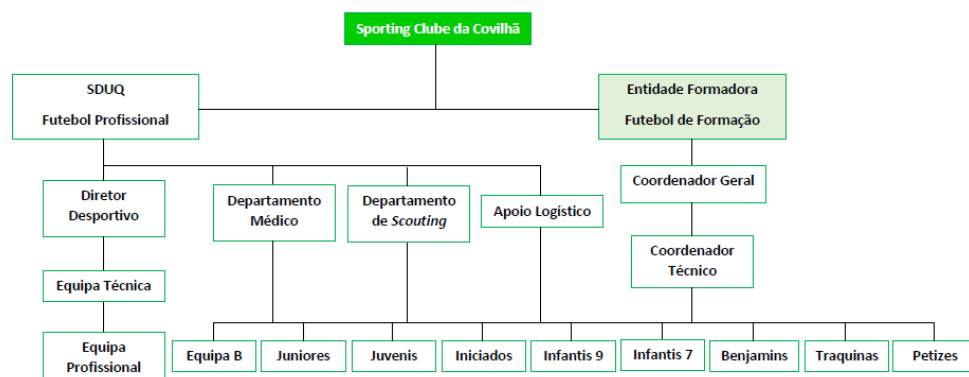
Sporting Clube da Covilhã

SDUQ

Futebol Profissional

Entidade Formadora

Futebol de Formação

Diretor Desportivo

Departamento Médico

Departamento de *Scouting*

Apoio Logístico

Coordenador Geral

Coordenador Técnico

Equipa Técnica

Equipa Profissional

Equipa B

Juniores

Juvenis

Iniciados

Infantis 9

Infantis 7

Benjamins

Traquinas

Petizes